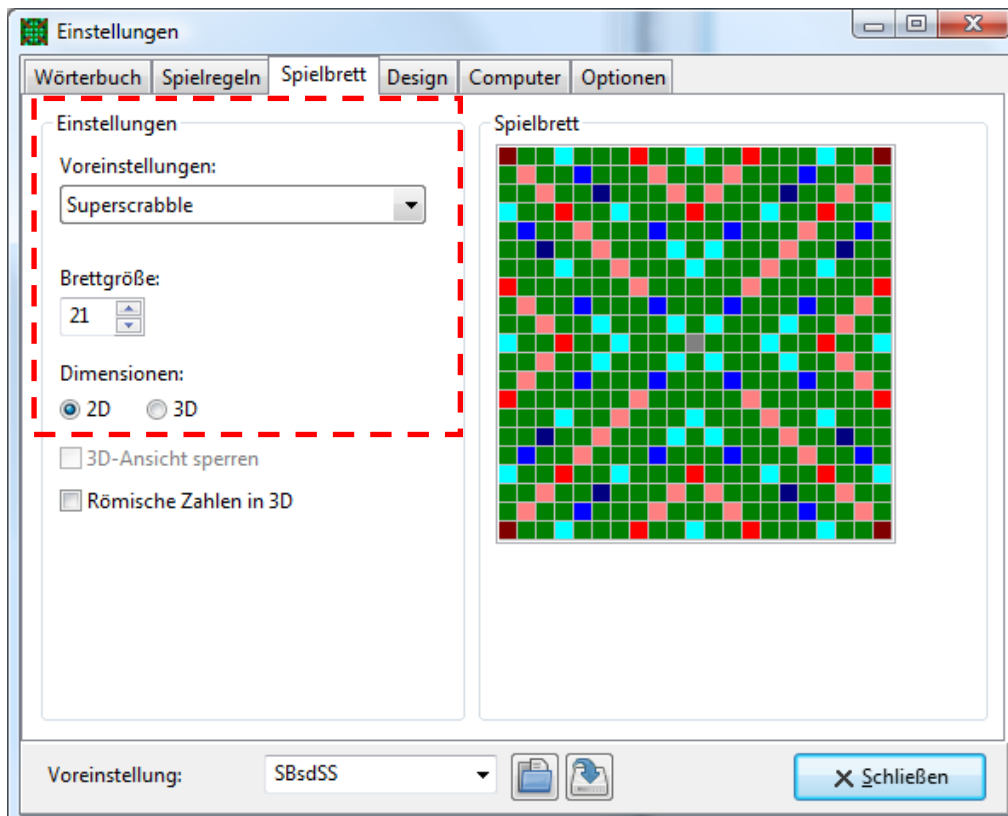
Einstellungen

Wörterbuch | Spielregeln | Spielbrett | Design | Computer | Optionen

Einstellungen

Voreinstellungen:

Superscrabble

Brettgröße:

21

Dimensionen:

2D 3D

3D-Ansicht sperren

Römische Zahlen in 3D

Spielbrett

Voreinstellung: SBsdSS

Schließen